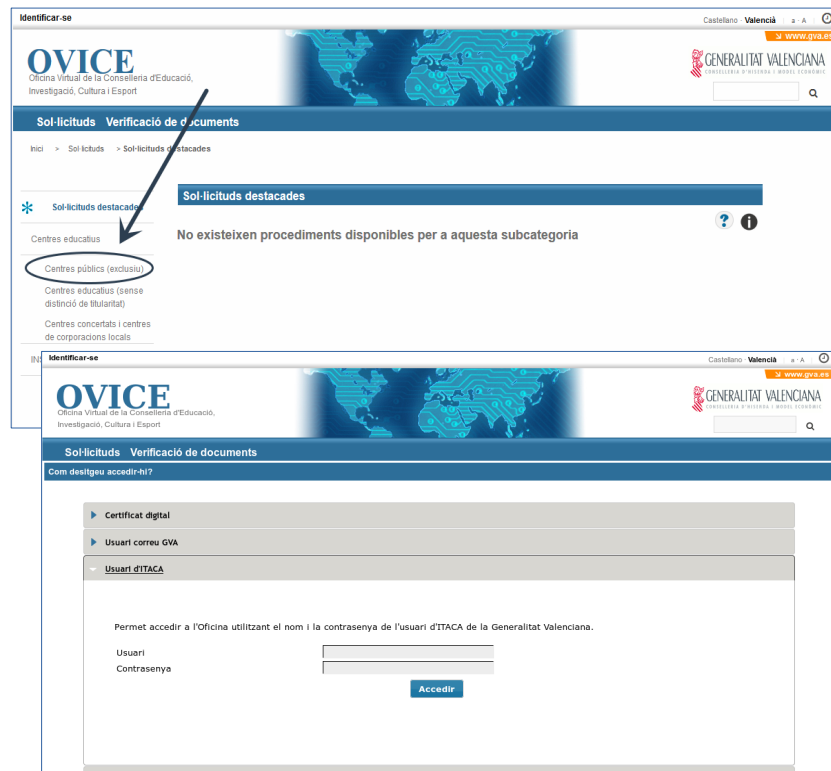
Identificar-se

Castellano · València   a · A

www.gva.es

OVICE
Oficina Virtual de la Conselleria d'Educació, Investigació, Cultura i Esport

GENERALITAT VALENCIANA
CONSELLERIA D'HISENDA I MODEL ECONÒMIC

Sol·licituds   Verificació de documents

Inici > Sol·licituds > Sol·licituds destacades

Sol·licituds destacades

Centres educatius

Centres públics (exclusiu)

Centres educatius (sense distinció de titularitat)

Centres concertats i centres de corporacions locals

INS

Sol·licituds destacades

No existeixen procediments disponibles per a aquesta subcategoria

Identificar-se

Castellano · València   a · A

www.gva.es

OVICE
Oficina Virtual de la Conselleria d'Educació, Investigació, Cultura i Esport

GENERALITAT VALENCIANA
CONSELLERIA D'HISENDA I MODEL ECONÒMIC

Sol·licituds   Verificació de documents

Com desitgeu accedir-hi?

Certificat digital

Usuari correu GVA

Usuari d'ITACA

Permet accedir a l'Oficina utilitzant el nom i la contrasenya de l'usuari d'ITACA de la Generalitat Valenciana.

Usuari

Contrasenya

Accedir